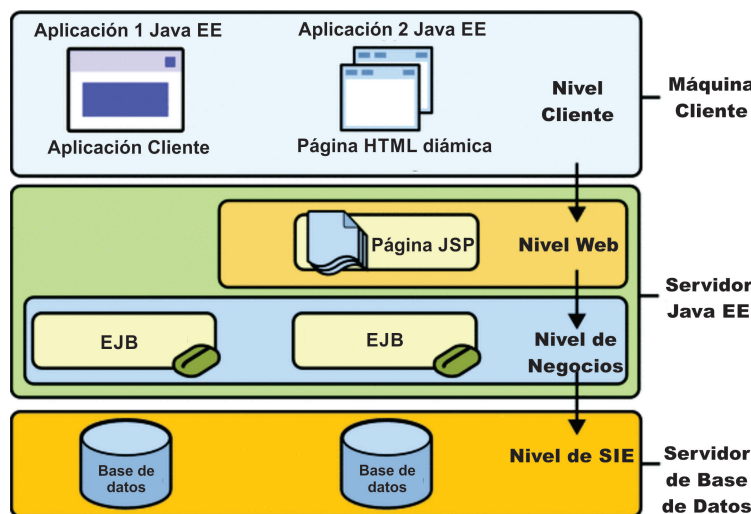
Aplicación 1 Java EE

Aplicación Cliente

Aplicación 2 Java EE

Página HTML diámica

Nivel Cliente

Máquina Cliente

Página JSP

Nivel Web

EJB

EJB

Nivel de Negocios

Servidor Java EE

Base de datos

Base de datos

Nivel de SIE

Servidor de Base de Datos